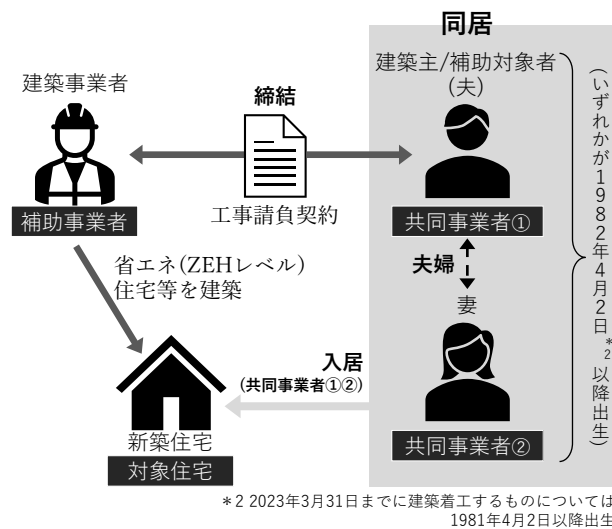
同居

建築事業者

補助事業者

締結

工事請負契約

建築主/補助対象者（夫）

共同事業者①

夫婦

妻

共同事業者②

（いずれかが1982年4月2日*2以降出生）

省エネ(ZEHレベル)住宅等を建築

入居
(共同事業者①②)

新築住宅

対象住宅

*2 2023年3月31日までに建築着工するものについては1981年4月2日以降出生